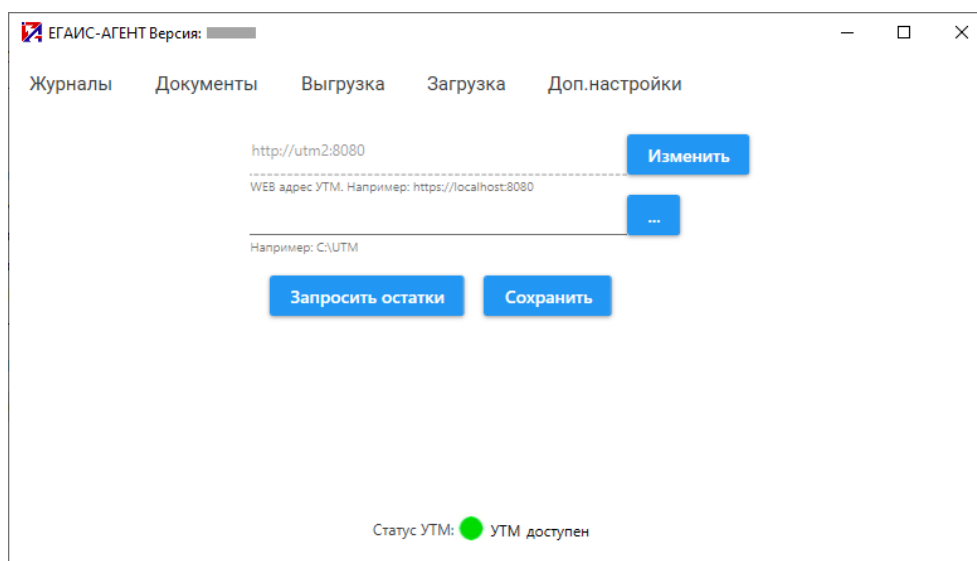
ЕГАИС-АГЕНТ Версия: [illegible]

Журналы Документы Выгрузка Загрузка Доп.настройки

http://utm2:8080

Изменить

WEB адрес УТМ. Например: https://localhost:8080

...

Например: C:\UTM

Запросить остатки

Сохранить

Статус УТМ: УТМ доступен